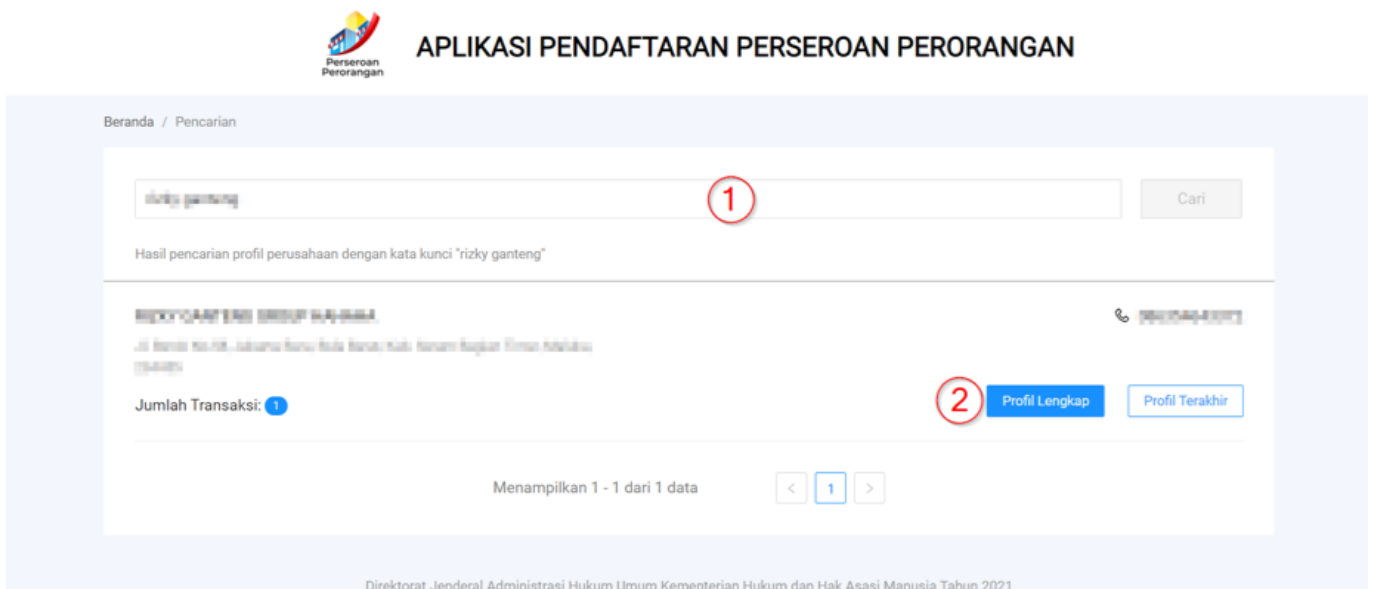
Perseroan Perorangan

APLIKASI PENDAFTARAN PERSEROAN PERORANGAN

Beranda / Pencarian

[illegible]

1

Cari

Hasil pencarian profil perusahaan dengan kata kunci "rizky ganteng"

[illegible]

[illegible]

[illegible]

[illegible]

Jumlah Transaksi: 1

2

Profil Lengkap

Profil Terakhir

Menampilkan 1 - 1 dari 1 data

<

1

>

Direktorat Jenderal Administrasi Hukum Umum Kementerian Hukum dan Hak Asasi Manusia Tahun 2021